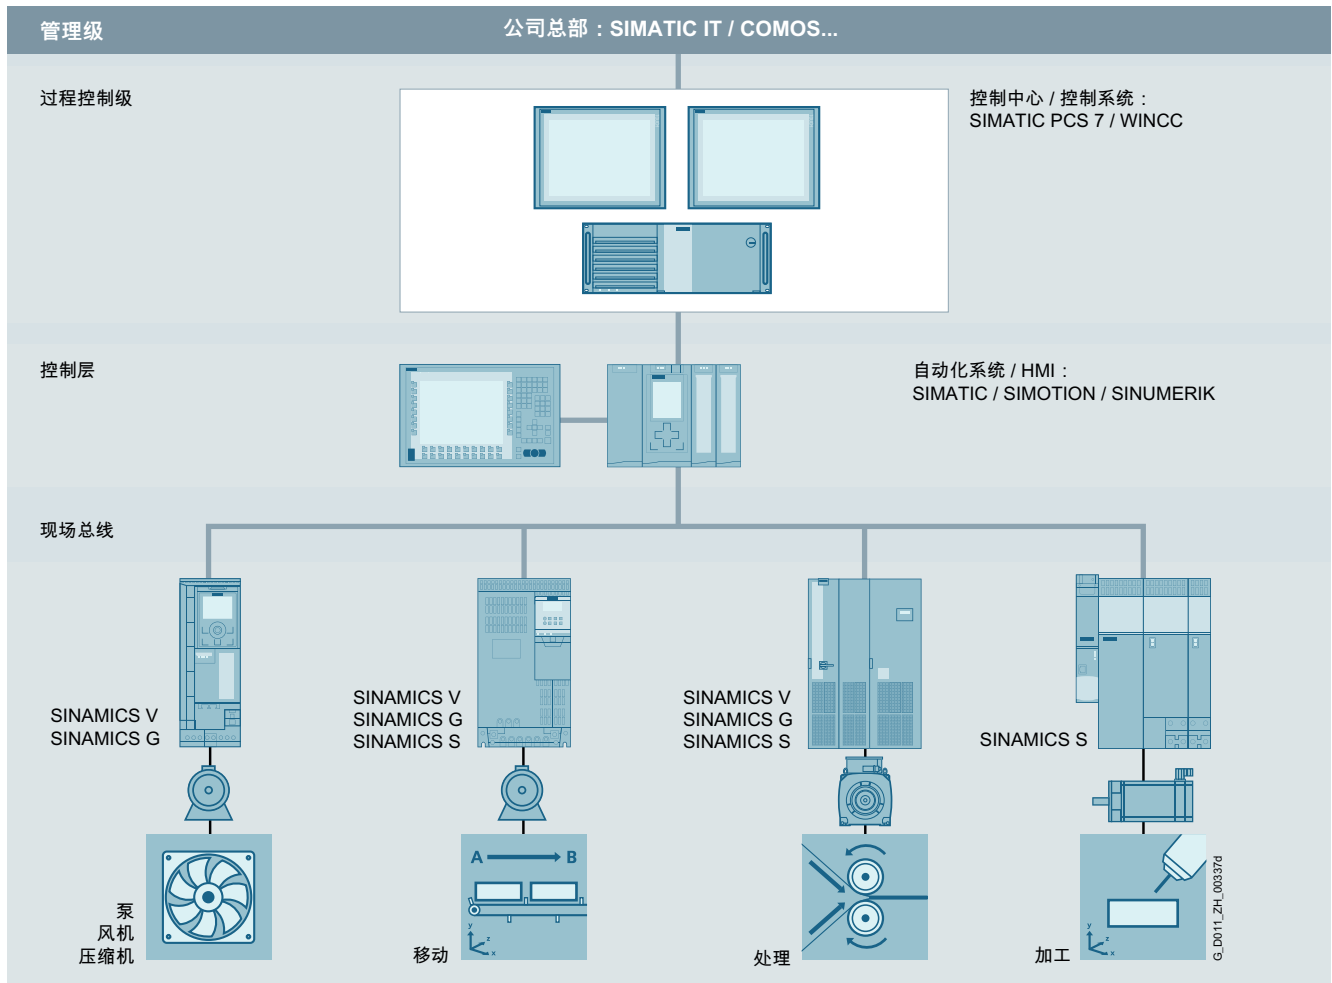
管理级

公司总部：SIMATIC IT / COMOS...

过程控制级

控制中心 / 控制系统：
SIMATIC PCS 7 / WINCC

控制层

自动化系统 / HMI：
SIMATIC / SIMOTION / SINUMERIK

现场总线

SINAMICS V
SINAMICS G

SINAMICS V
SINAMICS G
SINAMICS S

SINAMICS V
SINAMICS G
SINAMICS S

SINAMICS S

A B

泵
风机
压缩机

移动

处理

加工

G_D011_ZH_00337d